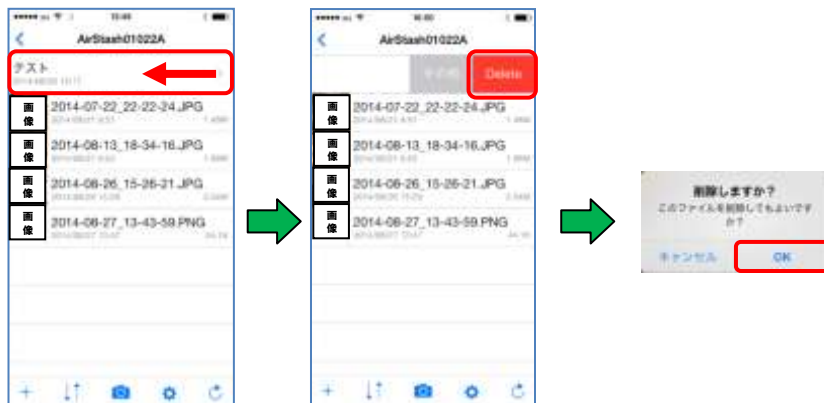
AirStash01022A

テスト

画像 2014-07-22_22-22-24.JPG

画像 2014-08-13_18-34-16.JPG

画像 2014-08-26_15-26-21.JPG

画像 2014-08-27_13-43-59.PNG

AirStash01022A

その他 Delete

画像 2014-07-22_22-22-24.JPG

画像 2014-08-13_18-34-16.JPG

画像 2014-08-26_15-26-21.JPG

画像 2014-08-27_13-43-59.PNG

削除しますか?
このファイルを削除してもよいですか?

キャンセル OK